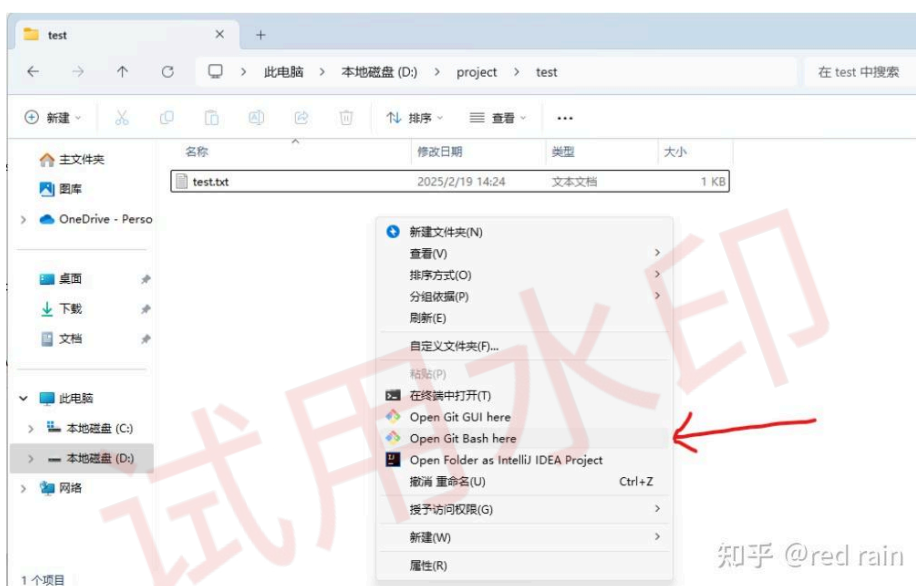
test
+
此电脑 > 本地磁盘 (D:) > project > test
在 test 中搜索
新建
排序
查看
...
主文件夹
图库
OneDrive - Perso
桌面
下载
文档
此电脑
本地磁盘 (C:)
本地磁盘 (D:)
网络
1 个项目

| 名称 | 修改日期 | 类型 | 大小 |
|---|---|---|---|
| test.txt | 2025/2/19 14:24 | 文本文档 | 1 KB |

新建文件夹(N)
查看(V)
排序方式(O)
分组依据(P)
刷新(E)
自定义文件夹(F)...
粘贴(P)
在终端中打开(T)
Open Git GUI here
Open Git Bash here
Open Folder as IntelliJ IDEA Project
撤消 重命名(U) Ctrl+Z
授予访问权限(G)
新建(W)
属性(R)

试用水印
知乎 @red rain